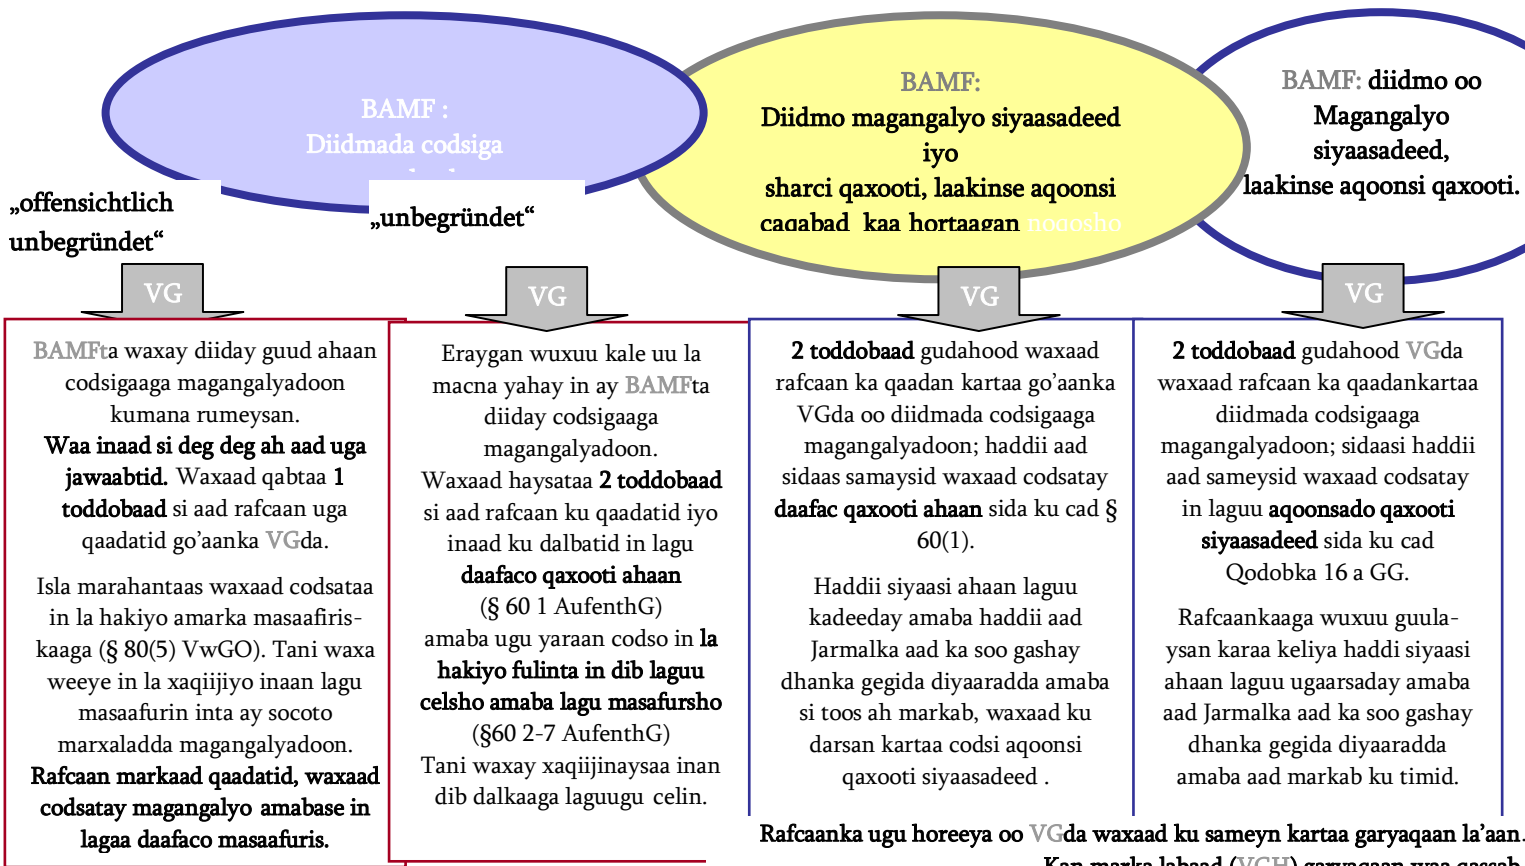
BAMF :
Diidmada codsiga

BAMF:
Diidmo magangalyo siyaasadeed iyo
sharci qaxooti, laakinse aqoonsi caqabad kaa hortaagan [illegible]

BAMF: diidmo oo Magangalyo siyaasadeed, laakinse aqoonsi qaxooti.

„offensichtlich unbegründet“

„unbegründet“

VG

VG

VG

VG

BAMFta waxay diiday guud ahaan codsigaaga magangalyadoon kumana rumeysan.
Waa inaad si deg deg ah aad uga jawaabtid. Waxaad qabtaa 1 toddobaad si aad rafcaan uga qaadatid go'aanka VGda.

Isla marahantaas waxaad codsataa in la hakiyo amarka masaafiris-kaaga (§ 80(5) VwGO). Tani waxa weeye in la xaqiijiyo inaan lagu masaafurin inta ay socoto marxaladda magangalyadoon.
Rafcaan markaad qaadatid, waxaad codsatay magangalyo amabase in lagaa daafaco masaafuris.

Eraygan wuxuu kale uu la macna yahay in ay BAMFta diiday codsigaaga magangalyadoon.
Waxaad haysataa 2 toddobaad si aad rafcaan ku qaadatid iyo inaad ku dalbatid in lagu daafaco qaxooti ahaan (§ 60 1 AufenthG) amaba ugu yaraan codso in la hakiyo fulinta in dib laguu celsho amaba lagu masafursho (§60 2-7 AufenthG)
Tani waxay xaqiijinaysaa inan dib dalkaaga laguugu celin.

2 toddobaad gudahood waxaad rafcaan ka qaadan kartaa go'aanka VGda oo diidmada codsigaaga magangalyadoon; haddii aad sidaas samaysid waxaad codsatay daafac qaxooti ahaan sida ku cad § 60(1).

Haddii siyaasi ahaan laguu kadeeday amaba haddii aad Jarmalka aad ka soo gashay dhanka gegida diyaaradda amaba si toos ah markab, waxaad ku darsan kartaa codsi aqoonsi qaxooti siyaasadeed .

2 toddobaad gudahood VGda waxaad rafcaan ka qaadankartaa diidmada codsigaaga magangalyadoon; sidaasi haddii aad sameysid waxaad codsatay in laguu aqoonsado qaxooti siyaasadeed sida ku cad Qodobka 16 a GG.

Rafcaankaaga wuxuu guula-ysan karaa keliya haddi siyaasi ahaan laguu ugaarsaday amaba aad Jarmalka aad ka soo gashay dhanka gegida diyaaradda amaba aad markab ku timid.

Rafcaanka ugu horeeya oo VGda waxaad ku sameyn kartaa garyaqaan la'aan.
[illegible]